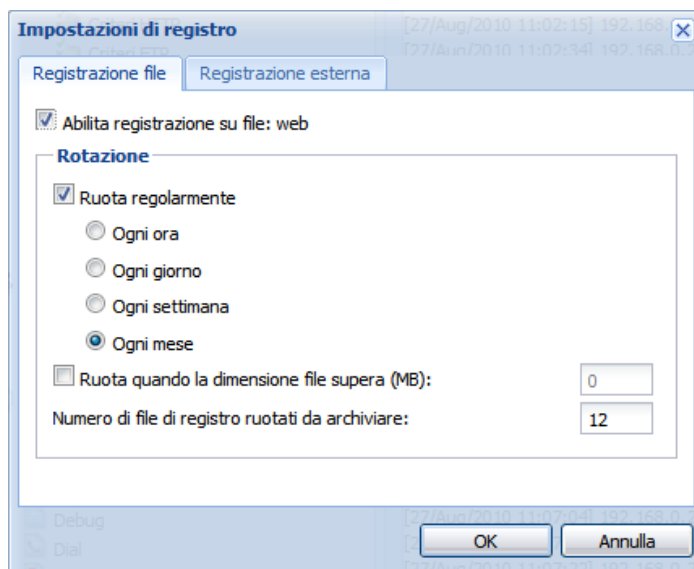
Impostazioni di registro

Registrazione file | Registrazione esterna

Abilita registrazione su file: web

Rotazione

Ruota regolarmente

Ogni ora

Ogni giorno

Ogni settimana

Ogni mese

Ruota quando la dimensione file supera (MB): 0

Numero di file di registro ruotati da archiviare: 12

OK | Annulla